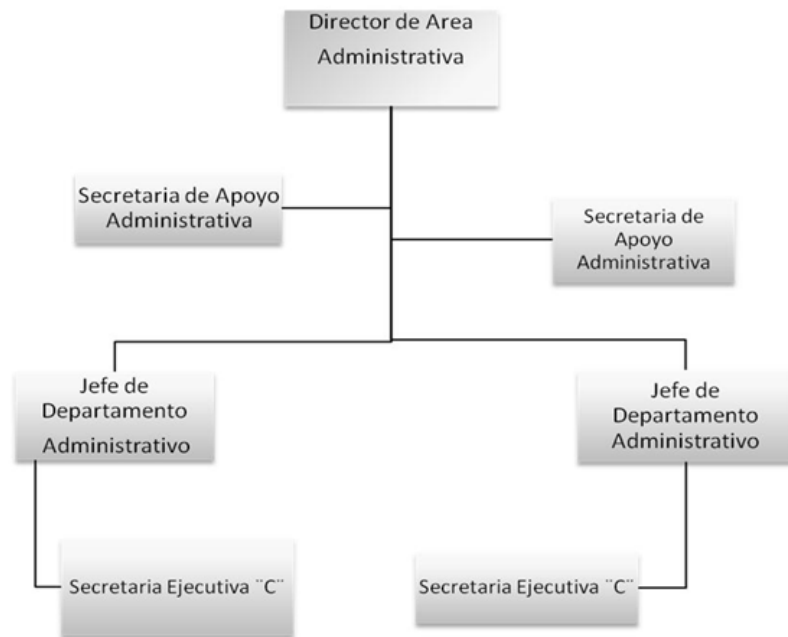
Director de Area Administrativa

Secretaria de Apoyo Administrativa

Secretaria de Apoyo Administrativa

Jefe de Departamento Administrativo

Jefe de Departamento Administrativo

Secretaria Ejecutiva ¨C¨

Secretaria Ejecutiva ¨C¨